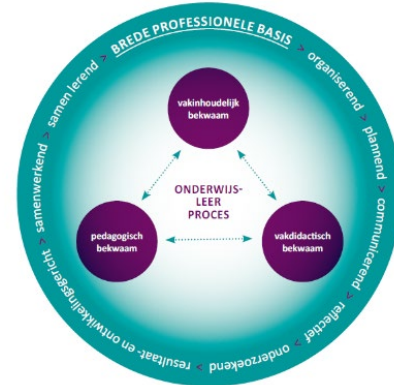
BREDE PROFESSIONELE BASIS > organiserend > plannend > communicerend > reflectief > onderzoekend > resultaat- en ontwikkelingsgericht > samenwerkend > samen lerend >

vakinhoudelijk bekwaam

ONDERWIJS-LEER PROCES

pedagogisch bekwaam

vakdidactisch bekwaam